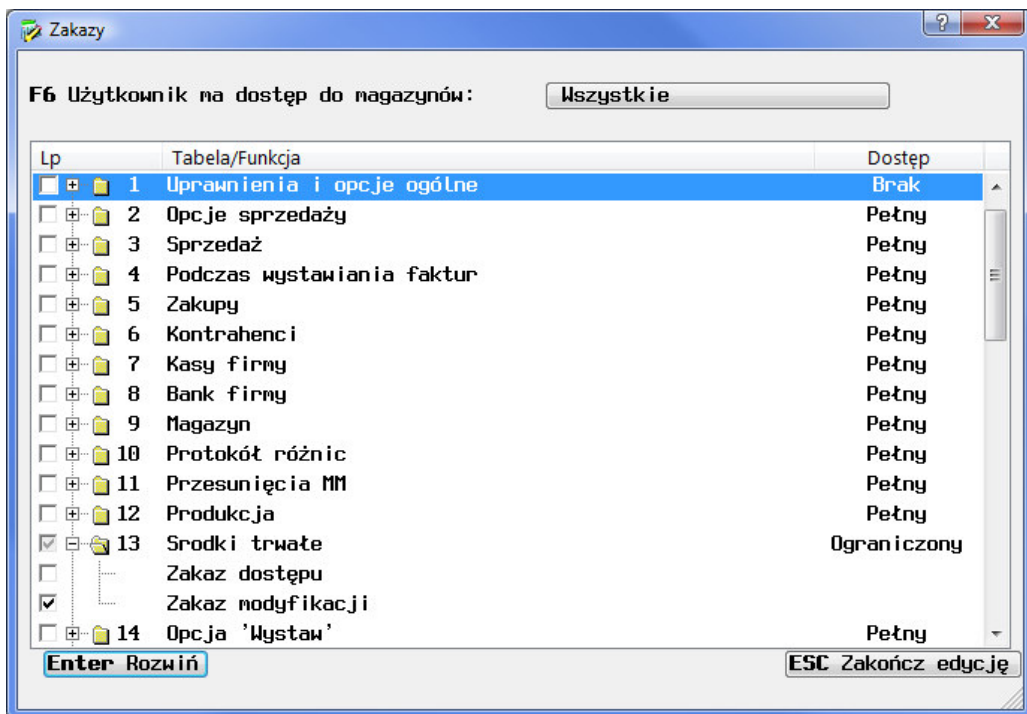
Zakazy

F6 Użytkownik ma dostęp do magazynów: Wszystkie

| Lp | Tabela/Funkcja | Dostęp |
|---|---|---|
| 1 | Uprawnienia i opcje ogólne | Brak |
| 2 | Opcje sprzedaży | Pełny |
| 3 | Sprzedaż | Pełny |
| 4 | Podczas wystawiania faktur | Pełny |
| 5 | Zakupy | Pełny |
| 6 | Kontrahenci | Pełny |
| 7 | Kasy firmy | Pełny |
| 8 | Bank firmy | Pełny |
| 9 | Magazyn | Pełny |
| 10 | Protokół różnic | Pełny |
| 11 | Przesunięcia MM | Pełny |
| 12 | Produkcja | Pełny |
| 13 | Srodki trwałe | Ograniczony |
| | Zakaz dostępu | |
| | Zakaz modyfikacji | |
| 14 | Opcja 'Wystaw' | Pełny |

Enter Rozwiń

ESC Zakończ edycję